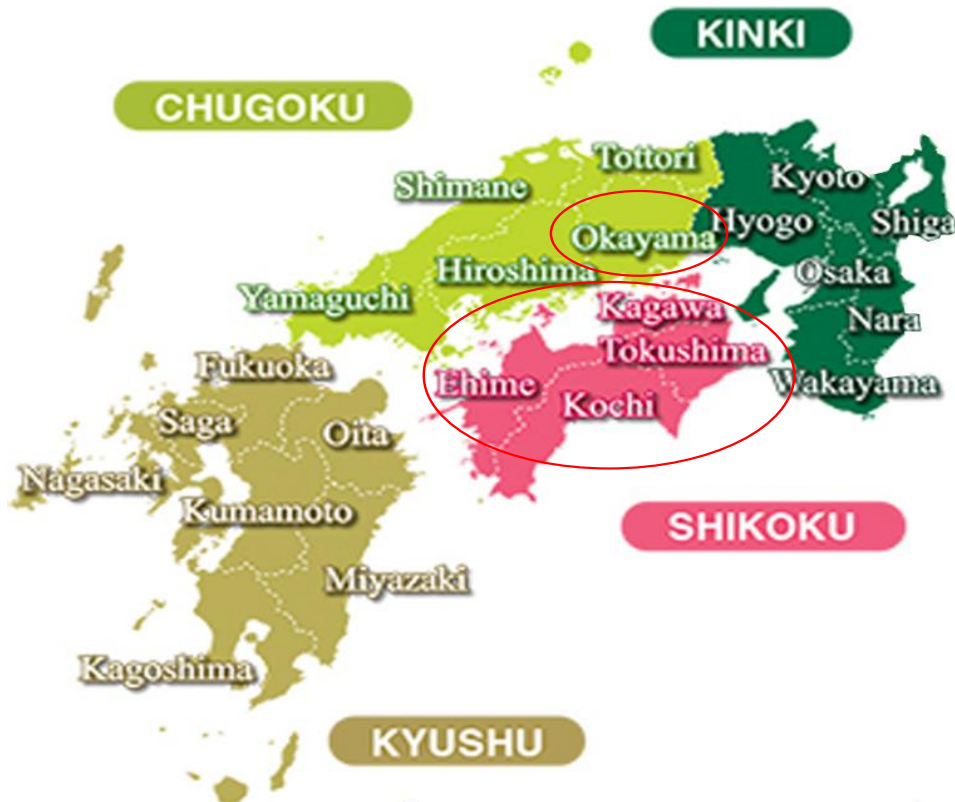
KINKI

CHUGOKU

Tottori
Shimane
Okayama
Hiroshima
Yamaguchi

Kyoto
Hyogo
Shiga
Osaka
Nara
Wakayama

Kagawa
Tokushima
Ehime
Kochi

Fukuoka
Saga
Oita
Nagasaki
Kumamoto
Miyazaki
Kagoshima

SHIKOKU

KYUSHU